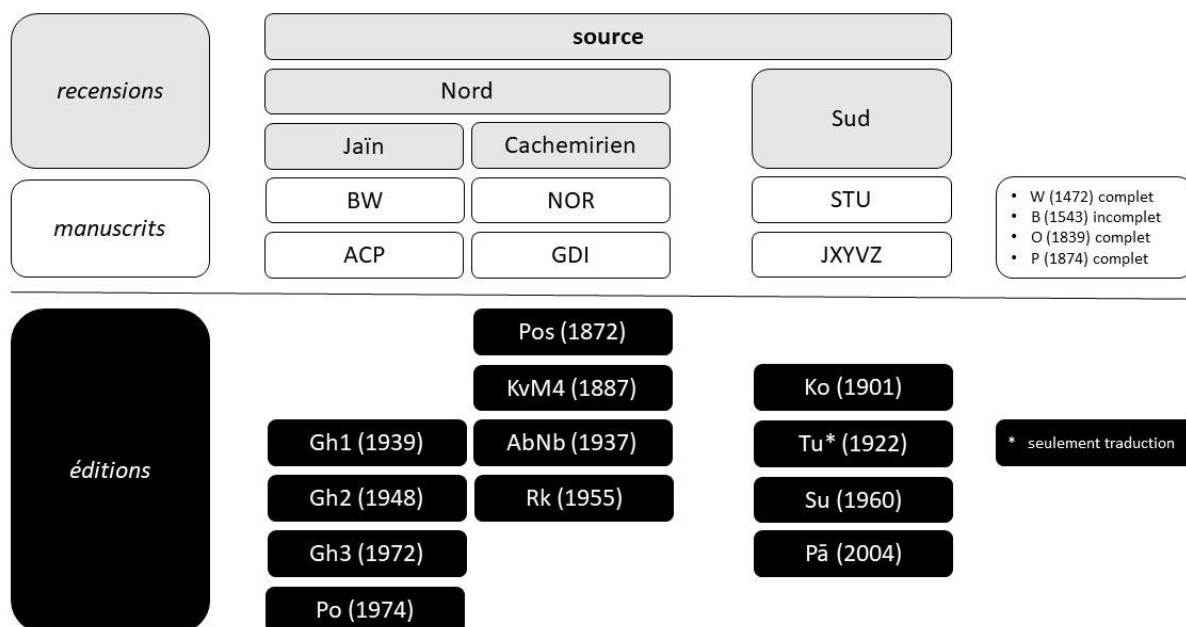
recensions

source

Nord

Sud

Jaïn

Cachemirien

manuscrits

BW

NOR

STU

ACP

GDI

JXYVZ

• W (1472) complet
• B (1543) incomplet
• O (1839) complet
• P (1874) complet

éditions

Pos (1872)

KvM4 (1887)

Ko (1901)

Gh1 (1939)

AbNb (1937)

Tu* (1922)

* seulement traduction

Gh2 (1948)

Rk (1955)

Su (1960)

Gh3 (1972)

Pā (2004)

Po (1974)